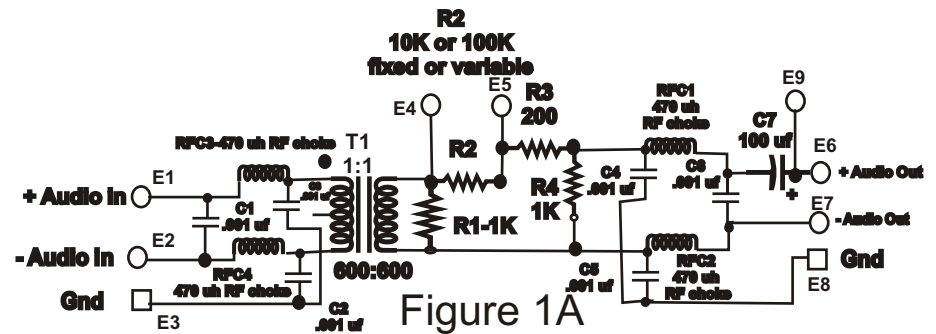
R2
10K or 100K
fixed or variable

E4
E5
R3
200
RFC1
470 uh
RF choke
C7
100 uf
E9
E6
+ Audio Out
RFC3-470 uh RF choke
T1
1:1
R2
C4
.001 uf
C6
.001 uf
E1
+ Audio In
C1
.001 uf
C3
.001 uf
R4
1K
R1-1K
E7
- Audio Out
E2
- Audio In
RFC2
470 uh
RF choke
Gnd
RFC4
470 uh RF choke
600:600
C5
.001 uf
E8
Gnd
E3
C2
.001 uf
Figure 1A